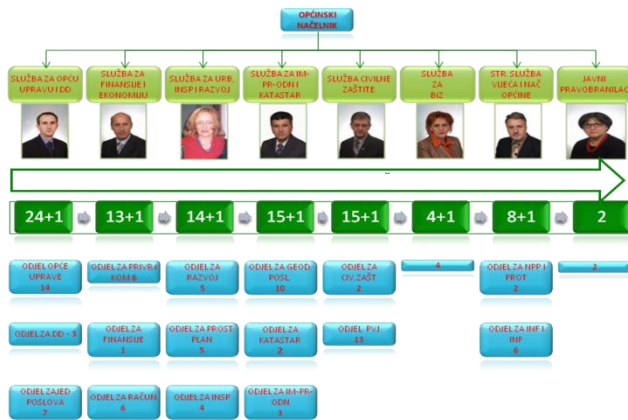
OPĆINSKI NAČELNIK

SLUŽBA ZA OPĆU UPRAVU I DD

SLUŽBA ZA FINANSIJE I EKONOMIJU

SLUŽBA ZA URB. INSP I RAZVOJ

SLUŽBA ZA IM-PR-ODN I KATASTAR

SLUŽBA CIVILNE ZAŠTITE

SLUŽBA ZA BIZ

STR. SLUŽBA VIJEĆA I NAČ OPĆINE

JAVNI PRAVOBRANILAC

24+1

13+1

14+1

15+1

15+1

4+1

8+1

2

ODJEL OPĆE UPRAVE 14

ODJEL ZA PRIVRA KOM 6

ODJEL ZA RAZVOJ 5

ODJEL ZA GEOD. POSL. 10

ODJEL ZA CIV. ZAŠT 2

4

ODJEL ZA NPP I PROT 2

2

ODJEL ZA DD - 8

ODJEL ZA FINANSIJE 1

ODJEL ZA PROST PLAN 5

ODJEL ZA KATASTAR 2

ODJEL PVJ 13

ODJEL ZA INF I INF 6

ODJEL ZAJED POSLOVA 7

ODJEL ZA RAČUN 6

ODJEL ZA INSP 4

ODJEL ZA IM-PR-ODN 3